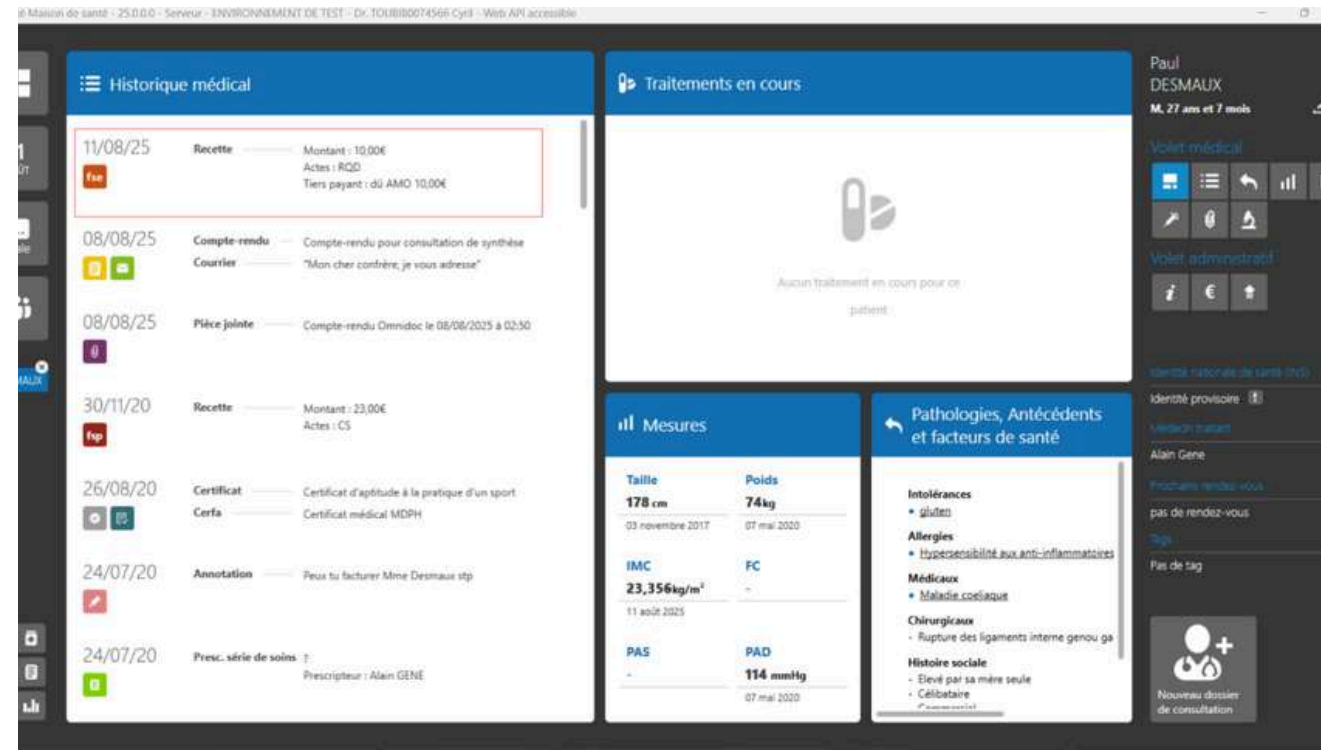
é Maison de santé - 25.0.0.0 - Serveur - ENVIRONNEMENT DE TEST - Dr. TOUBIB0074566 Cyril - Web API accessible

Historique médical

11/08/25
fse
Recette
Montant : 10,00€
Actes : RQD
Tiers payant : dû AMO 10,00€

08/08/25
Compte-rendu
Compte-rendu pour consultation de synthèse
Courrier
"Mon cher confrère, je vous adresse"

08/08/25
Pièce jointe
Compte-rendu Omnidoc le 08/08/2025 à 02:50

30/11/20
fsp
Recette
Montant : 23,00€
Actes : CS

26/08/20
Certificat
Certificat d'aptitude à la pratique d'un sport
Cerfa
Certificat médical MDPH

24/07/20
Annotation
Peux tu facturer Mme Desmaux stp

24/07/20
Presc. série de soins
Prescripteur : Alain GENE

Traitements en cours

Aucun traitement en cours pour ce patient

Mesures

Taille
178 cm
03 novembre 2017
Poids
74kg
07 mai 2020
IMC
23,356kg/m²
11 août 2025
FC
-
PAS
-
PAD
114 mmHg
07 mai 2020

Pathologies, Antécédents et facteurs de santé

Intolérances
• gluten
Allergies
• Hypersensibilité aux anti-inflammatoires
Médicaux
• Maladie coeliaque
Chirurgicaux
- Rupture des ligaments interne genou ga
Histoire sociale
- Elevé par sa mère seule
- Célibataire
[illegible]

Paul
DESMAUX
M, 27 ans et 7 mois

Volet médical
Volet administratif

Identité nationale de santé (INS)
Identité provisoire
Médecin traitant
Alain Gene
Prochains rendez-vous
pas de rendez-vous
Tags
Pas de tag

Nouveau dossier de consultation

MAUX